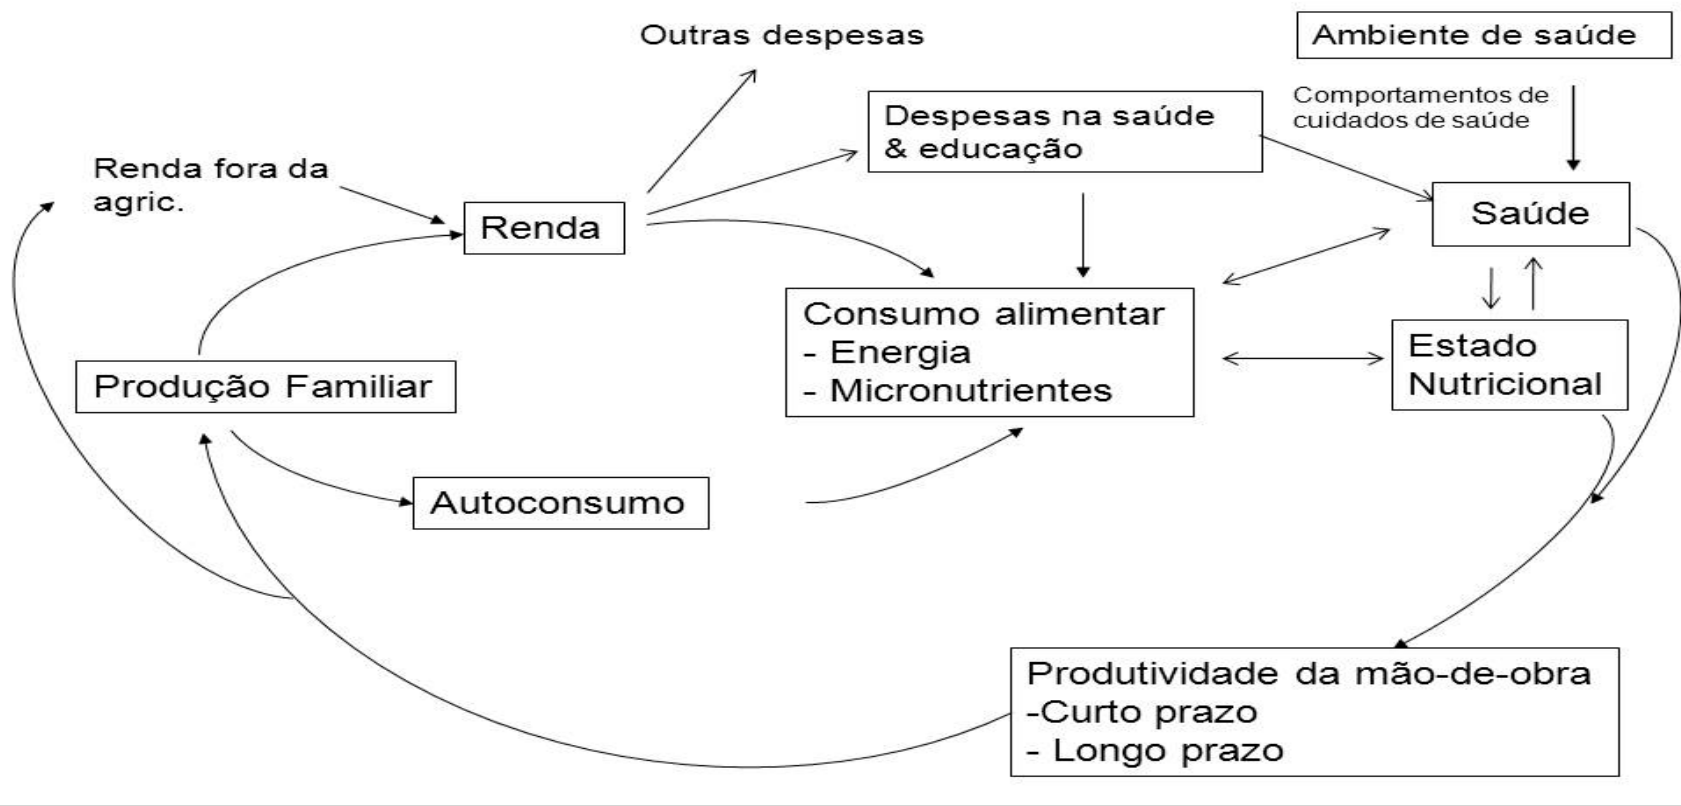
Outras despesas

Ambiente de saúde

Comportamentos de cuidados de saúde

Despesas na saúde & educação

Renda fora da agric.

Renda

Saúde

Consumo alimentar
- Energia
- Micronutrientes

Estado Nutricional

Produção Familiar

Autoconsumo

Produtividade da mão-de-obra
-Curto prazo
- Longo prazo